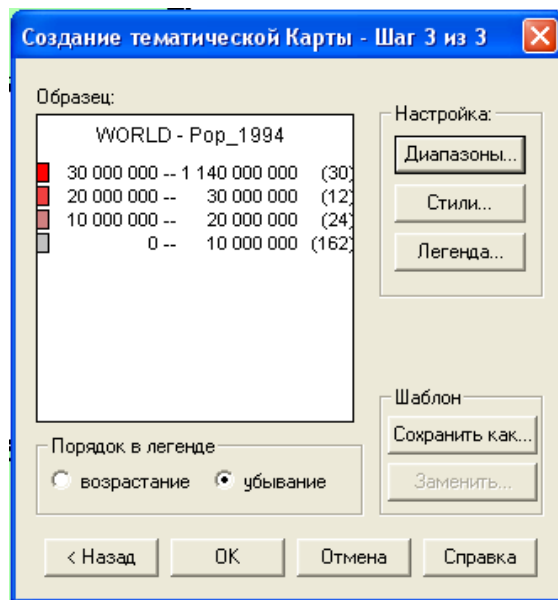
Создание тематической Карты - Шаг 3 из 3

Образец:

WORLD - Pop_1994

30 000 000 -- 1 140 000 000 (30)
20 000 000 -- 30 000 000 (12)
10 000 000 -- 20 000 000 (24)
0 -- 10 000 000 (162)

Настройка:

Диапазоны...

Стили...

Легенда...

Шаблон

Сохранить как...

Заменить...

Порядок в легенде

возрастание

убывание

< Назад

OK

Отмена

Справка